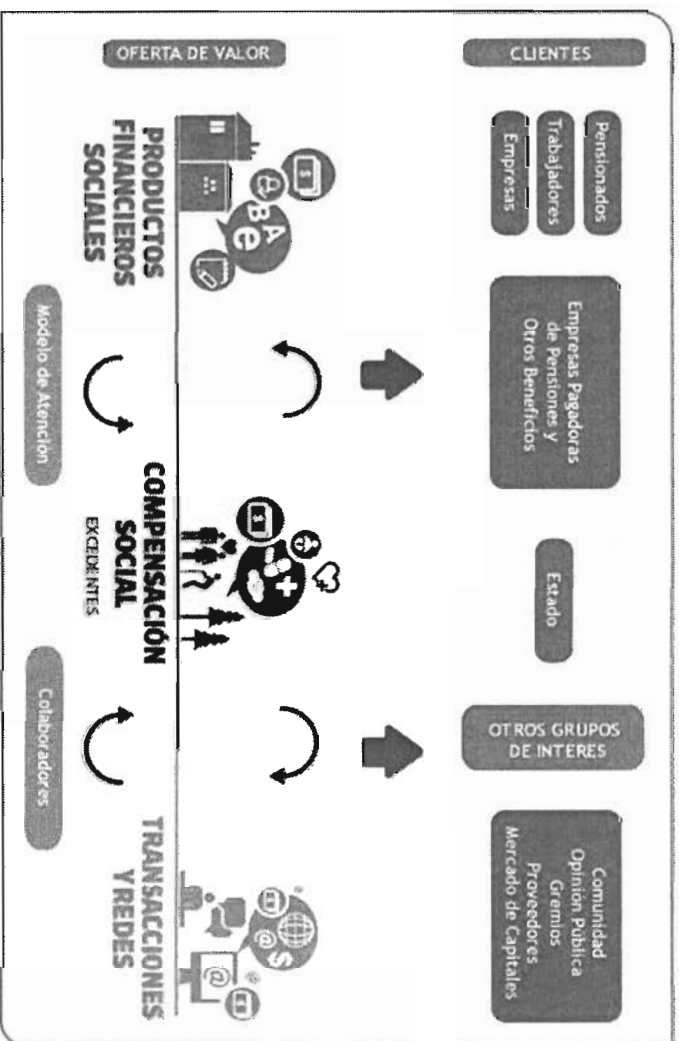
OFERTA DE VALOR

CLIENTES

Pensionados
Trabajadores
Empresas

PRODUCTOS FINANCIEROS SOCIALES

Empresas Pagadoras de Pensiones y Otros Beneficios

Modelo de Atención

COMPENSACIÓN SOCIAL

EXCEDENTES

Estado

Colaboradores

OTROS GRUPOS DE INTERES

Comunidad
Opinion Publica
Gremios
Proveedores
Mercado de Capitales

TRANSACCIONES Y REDES